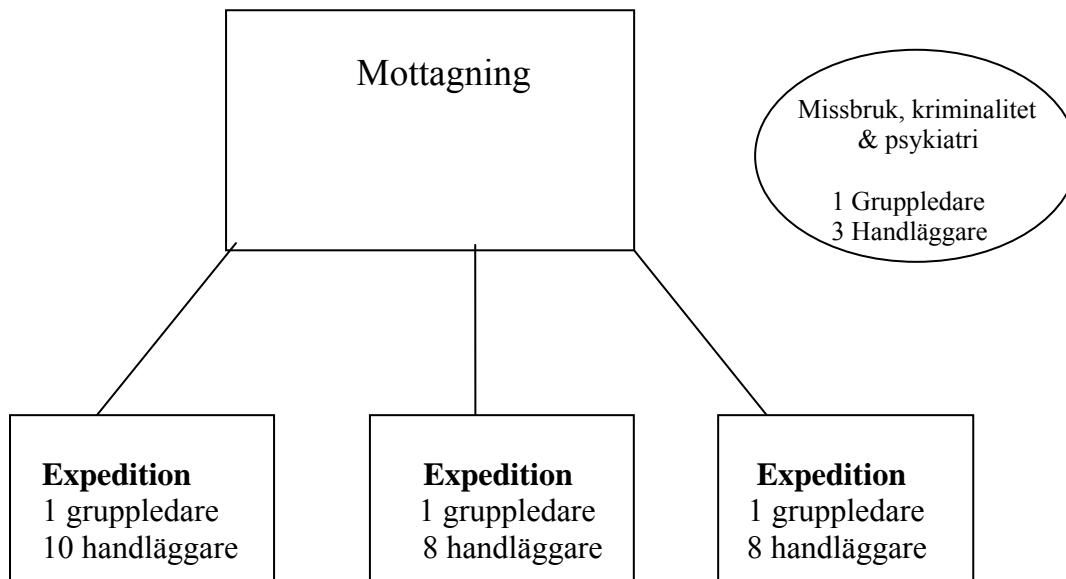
Mottagning

Missbruk, kriminalitet & psykiatri

1 Gruppledare
3 Handläggare

**Expedition**
1 gruppledare
10 handläggare

**Expedition**
1 gruppledare
8 handläggare

**Expedition**
1 gruppledare
8 handläggare